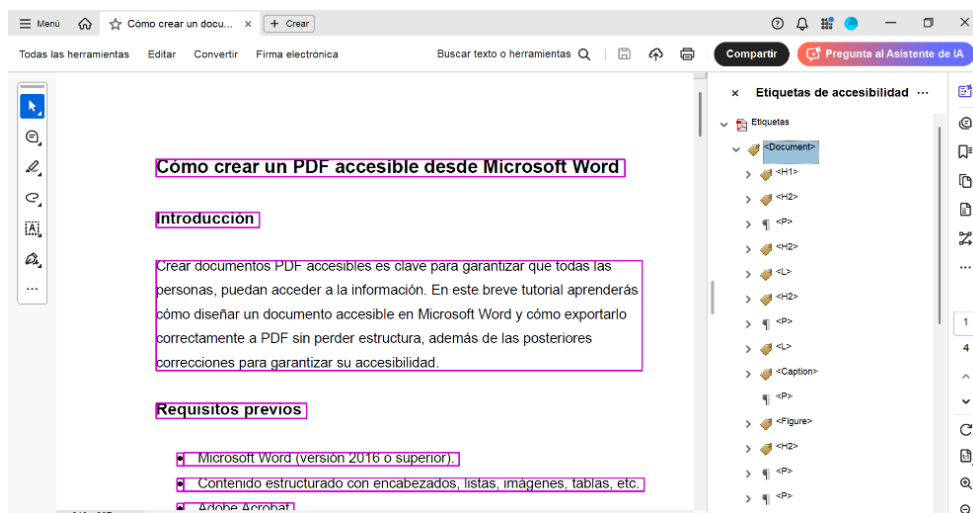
Menú Cómo crear un docu... × + Crear

Todas las herramientas Editar Convertir Firma electrónica Buscar texto o herramientas Compartir Pregunta al Asistente de IA

Cómo crear un PDF accesible desde Microsoft Word

Introducción

Crear documentos PDF accesibles es clave para garantizar que todas las personas, puedan acceder a la información. En este breve tutorial aprenderás cómo diseñar un documento accesible en Microsoft Word y cómo exportarlo correctamente a PDF sin perder estructura, además de las posteriores correcciones para garantizar su accesibilidad.

Requisitos previos

• Microsoft Word (versión 2016 o superior).
• Contenido estructurado con encabezados, listas, imágenes, tablas, etc.
• Adobe Acrobat

× Etiquetas de accesibilidad ···

Etiquetas
<Document>
<H1>
<H2>
<P>
<H2>
<L>
<H2>
<P>
<L>
<Caption>
<P>
<Figure>
<H2>
<P>
<P>

1
4